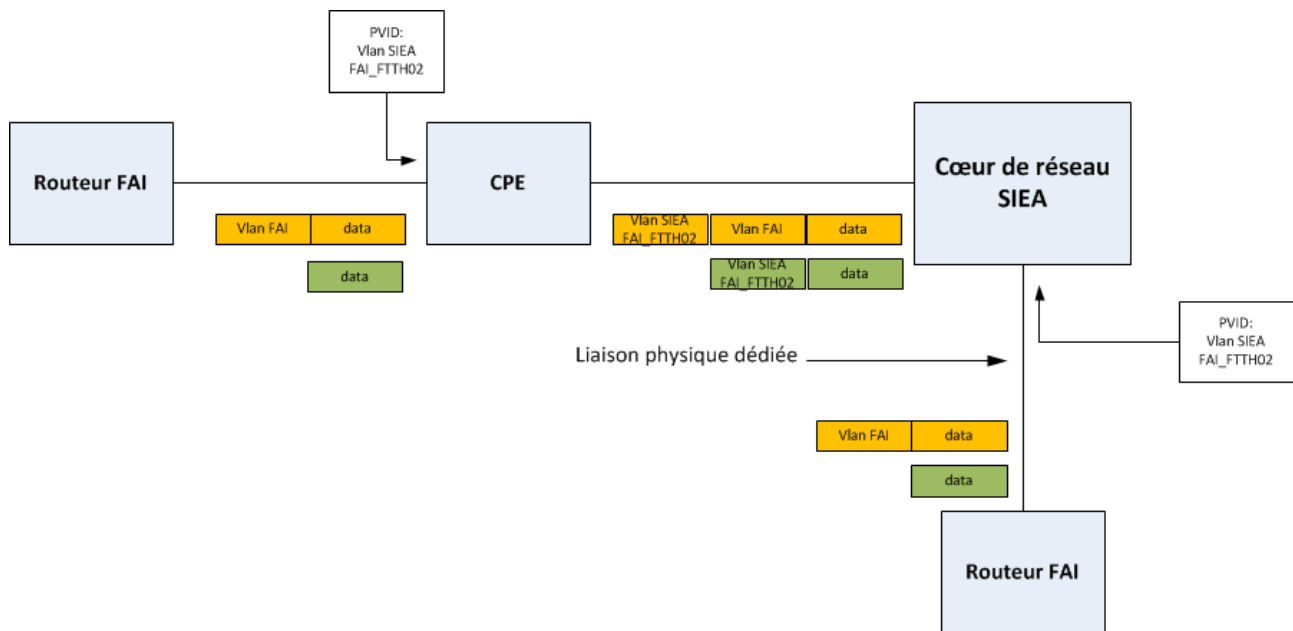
PVID:
Vlan SIEA
FAI_FTTH02

Routeur FAI

CPE

Cœur de réseau SIEA

Vlan FAI | data

data

Vlan SIEA FAI_FTTH02 | Vlan FAI | data

Vlan SIEA FAI_FTTH02 | data

PVID:
Vlan SIEA
FAI_FTTH02

Liaison physique dédiée

Vlan FAI | data

data

Routeur FAI